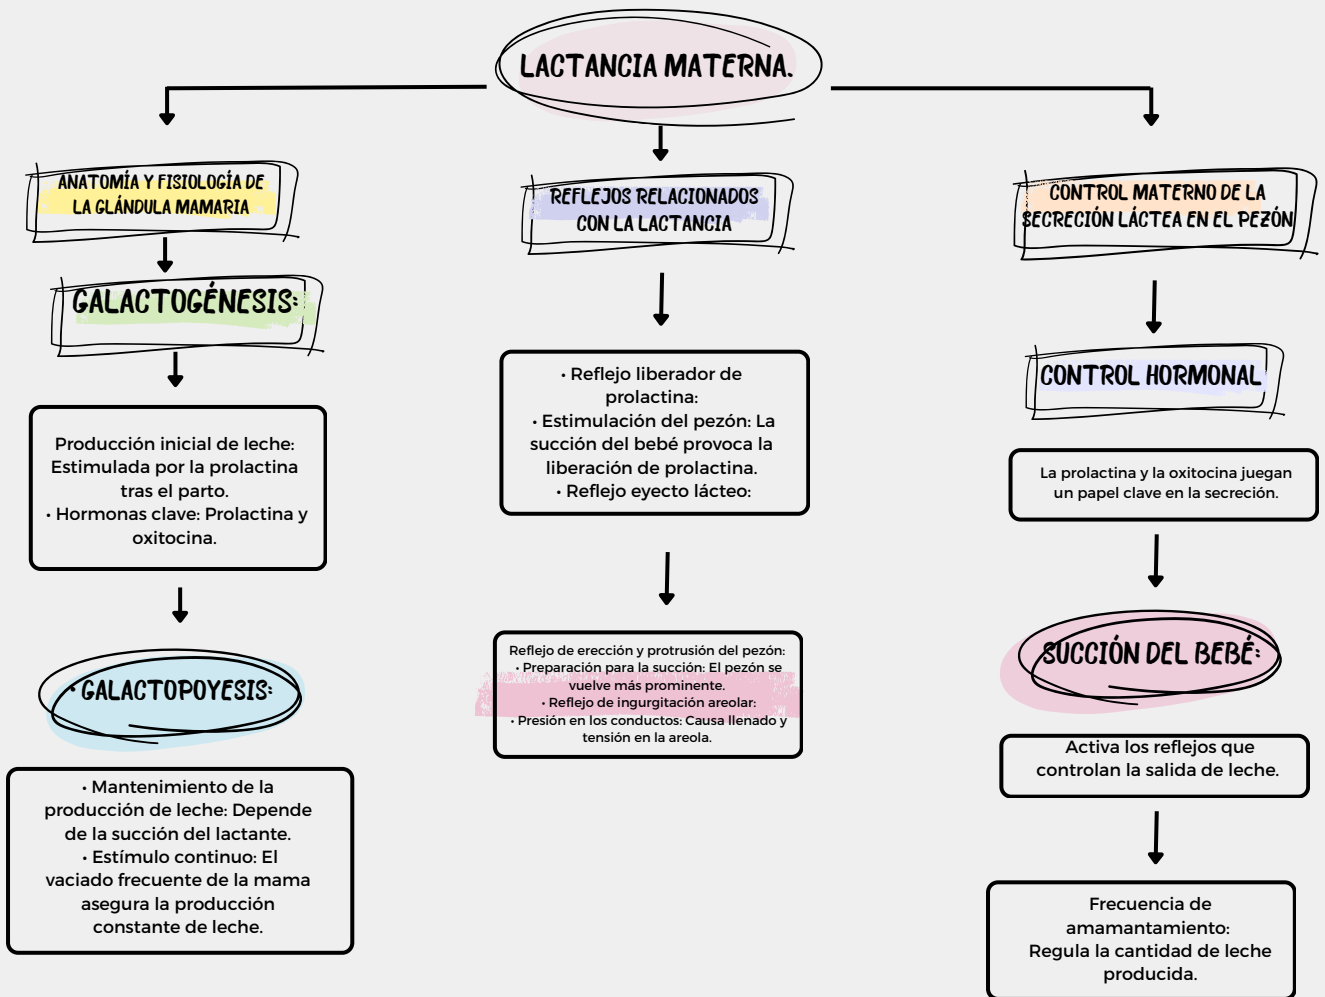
LACTANCIA MATERNA.

ANATOMÍA Y FISIOLOGÍA DE LA GLÁNDULA MAMARIA

GALACTOGÉNESIS:

Producción inicial de leche: Estimulada por la prolactina tras el parto.
• Hormonas clave: Prolactina y oxitocina.

• GALACTOPOYESIS:

• Mantenimiento de la producción de leche: Depende de la succión del lactante.
• Estímulo continuo: El vaciado frecuente de la mama asegura la producción constante de leche.

REFLEJOS RELACIONADOS CON LA LACTANCIA

• Reflejo liberador de prolactina:
• Estimulación del pezón: La succión del bebé provoca la liberación de prolactina.
• Reflejo eyecto lácteo:

Reflejo de erección y protrusión del pezón:
• Preparación para la succión: El pezón se vuelve más prominente.
• Reflejo de ingurgitación areolar:
• Presión en los conductos: Causa llenado y tensión en la areola.

CONTROL MATERNO DE LA SECRECIÓN LÁCTEA EN EL PEZÓN

CONTROL HORMONAL

La prolactina y la oxitocina juegan un papel clave en la secreción.

SUCCIÓN DEL BEBÉ:

Activa los reflejos que controlan la salida de leche.

Frecuencia de amamantamiento:
Regula la cantidad de leche producida.